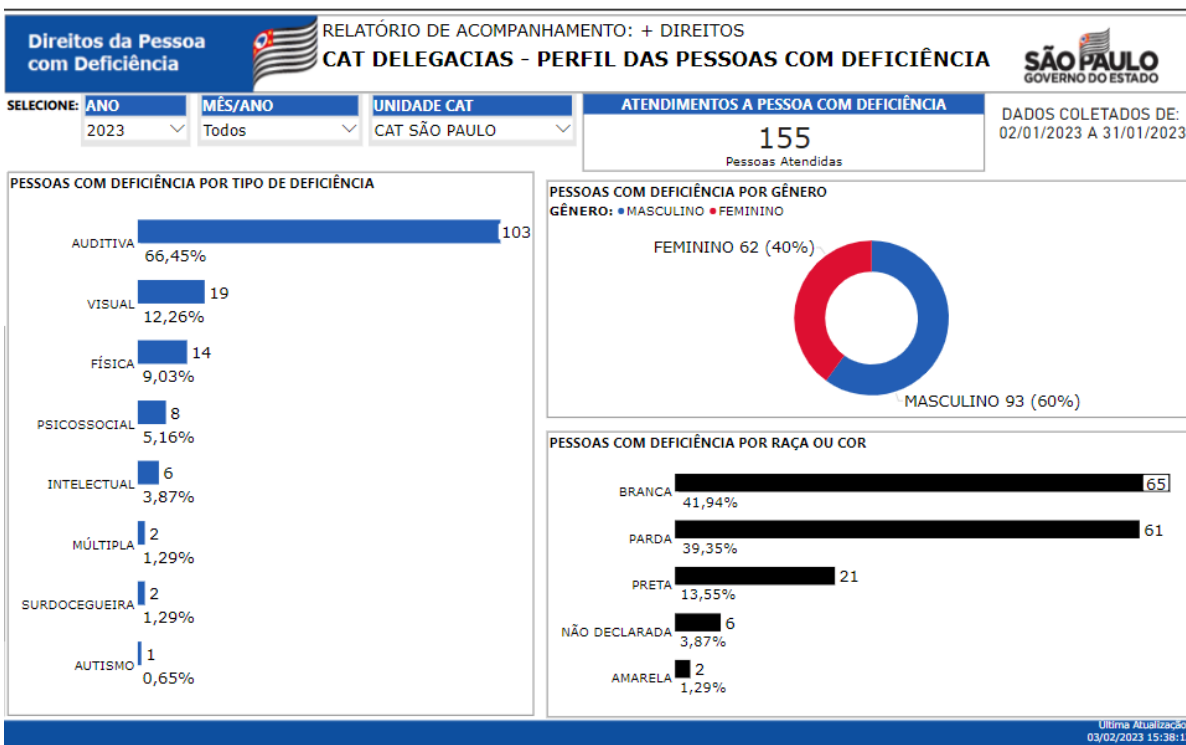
Direitos da Pessoa com Deficiência

RELATÓRIO DE ACOMPANHAMENTO: + DIREITOS
CAT DELEGACIAS - PERFIL DAS PESSOAS COM DEFICIÊNCIA

SÃO PAULO
GOVERNO DO ESTADO

SELECIONE: ANO 2023
MÊS/ANO Todos
UNIDADE CAT CAT SÃO PAULO

ATENDIMENTOS A PESSOA COM DEFICIÊNCIA
155
Pessoas Atendidas

DADOS COLETADOS DE: 02/01/2023 A 31/01/2023

PESSOAS COM DEFICIÊNCIA POR TIPO DE DEFICIÊNCIA

AUDITIVA 103 66,45%
VISUAL 19 12,26%
FÍSICA 14 9,03%
PSICOSSOCIAL 8 5,16%
INTELECTUAL 6 3,87%
MÚLTIPLA 2 1,29%
SURDOCEGUEIRA 2 1,29%
AUTISMO 1 0,65%

PESSOAS COM DEFICIÊNCIA POR GÊNERO
GÊNERO: ● MASCULINO ● FEMININO

FEMININO 62 (40%)
MASCULINO 93 (60%)

PESSOAS COM DEFICIÊNCIA POR RAÇA OU COR

BRANCA 65 41,94%
PARDA 61 39,35%
PRETA 21 13,55%
NÃO DECLARADA 6 3,87%
AMARELA 2 1,29%

Ultima Atualização
03/02/2023 15:38:1